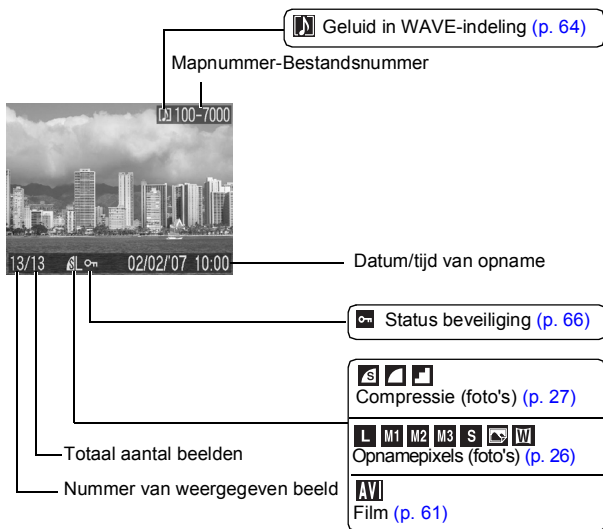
Geluid in WAVE-indeling (p. 64)

Mapnummer-Bestandsnummer

100-7000

13/13

02/02/'07 10:00

Datum/tijd van opname

Status beveiliging (p. 66)

Compressie (foto's) (p. 27)

L M1 M2 M3 S W

Opnamepixels (foto's) (p. 26)

Totaal aantal beelden

Nummer van weergegeven beeld

AVI

Film (p. 61)